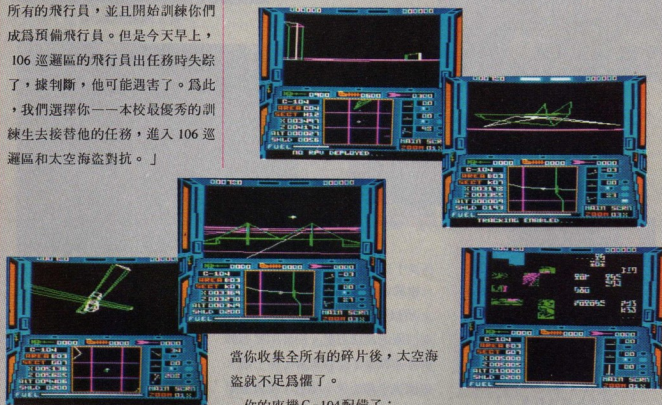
所有的飛行員，並且開始訓練你們成爲預備飛行員。但是今天早上，106 巡邏區的飛行員出任務時失蹤了，據判斷，他可能遇害了。爲此，我們選擇你——本校最優秀的訓練生去接替他的任務，進入 106 巡邏區和太空海盜對抗。」

NO RPV DEPLOYED

TRACKING ENABLED

當你收集全所有的碎片後，太空海盜就不足爲懼了。

你的座機 C-104 配備了：